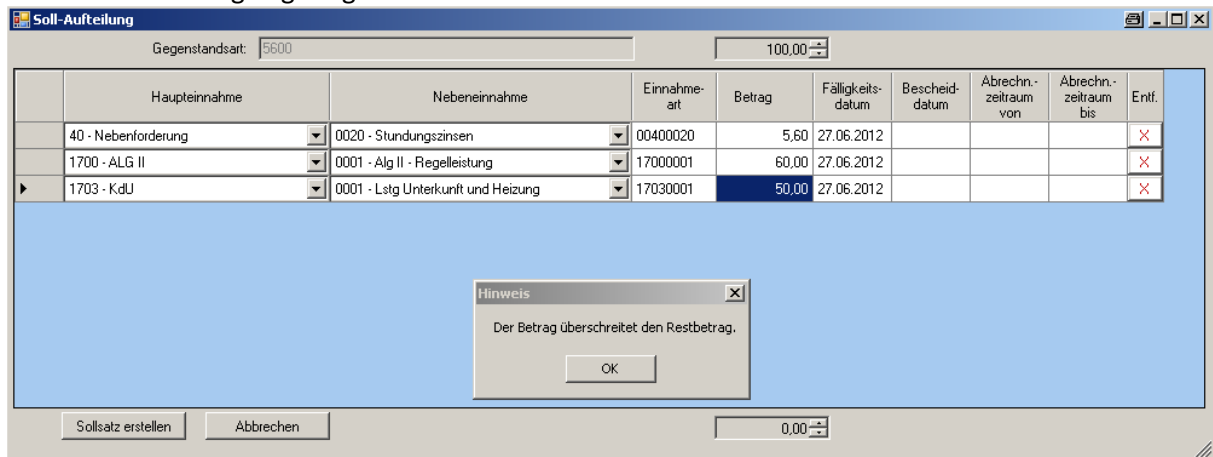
Soll-Aufteilung

Gegenstandsart: 5600

100,00

| | Haupteinnahme | Nebeneinnahme | Einnahme-art | Betrag | Fälligkeits-datum | Bescheid-datum | Abrechn.-zeitraum von | Abrechn.-zeitraum bis | Entf. |
|---|---|---|---|---|---|---|---|---|---|
| | 40 - Nebenforderung | 0020 - Stundungszinsen | 00400020 | 5,60 | 27.06.2012 | | | | X |
| | 1700 - ALG II | 0001 - Alg II - Regelleistung | 17000001 | 60,00 | 27.06.2012 | | | | X |
| ▸ | 1703 - KdU | 0001 - Lstg Unterkunft und Heizung | 17030001 | 50,00 | 27.06.2012 | | | | X |

Hinweis

Der Betrag überschreitet den Restbetrag.

OK

Sollsatz erstellen

Abbrechen

0,00